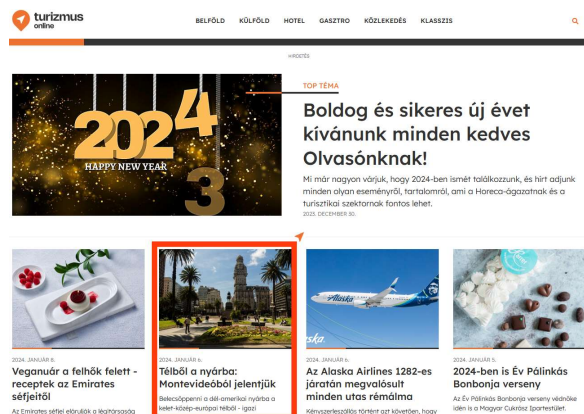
turizmus online

BELFÖLD KÜLFÖLD HOTEL GASZTRO KÖZLEKEDÉS KLASSZIS

HIRDETÉS

2024
HAPPY NEW YEAR
3

TOP TÉMA

Boldog és sikeres új évet kívánunk minden kedves Olvasónknak!

Mi már nagyon várjuk, hogy 2024-ben ismét találkozzunk, és hírt adjunk minden olyan eseményről, tartalomról, ami a Horeca-ágazatnak és a turisztikai szektornak fontos lehet.

2023. DECEMBER 30.

2024. JANUÁR 6.

Veganuár a felhők felett - receptek az Emirates séfeitől

Az Emirates séfei elárulják a légitársaság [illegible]

2024. JANUÁR 6.

Télből a nyárba: Montevideóból jelentjük

Belecsöppenni a dél-amerikai nyárba a kelet-közép-európai télből - igazi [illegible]

Alaska

2024. JANUÁR 6.

Az Alaska Airlines 1282-es járatán megvalósult minden utas rémálma

Kényszerleszállás történt azt követően, hogy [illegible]

2024. JANUÁR 5.

2024-ben is Év Pálinkás Bonbonja verseny

Az Év Pálinkás Bonbonja verseny védnöke idén is a Magyar Cukrász Ipartestület.